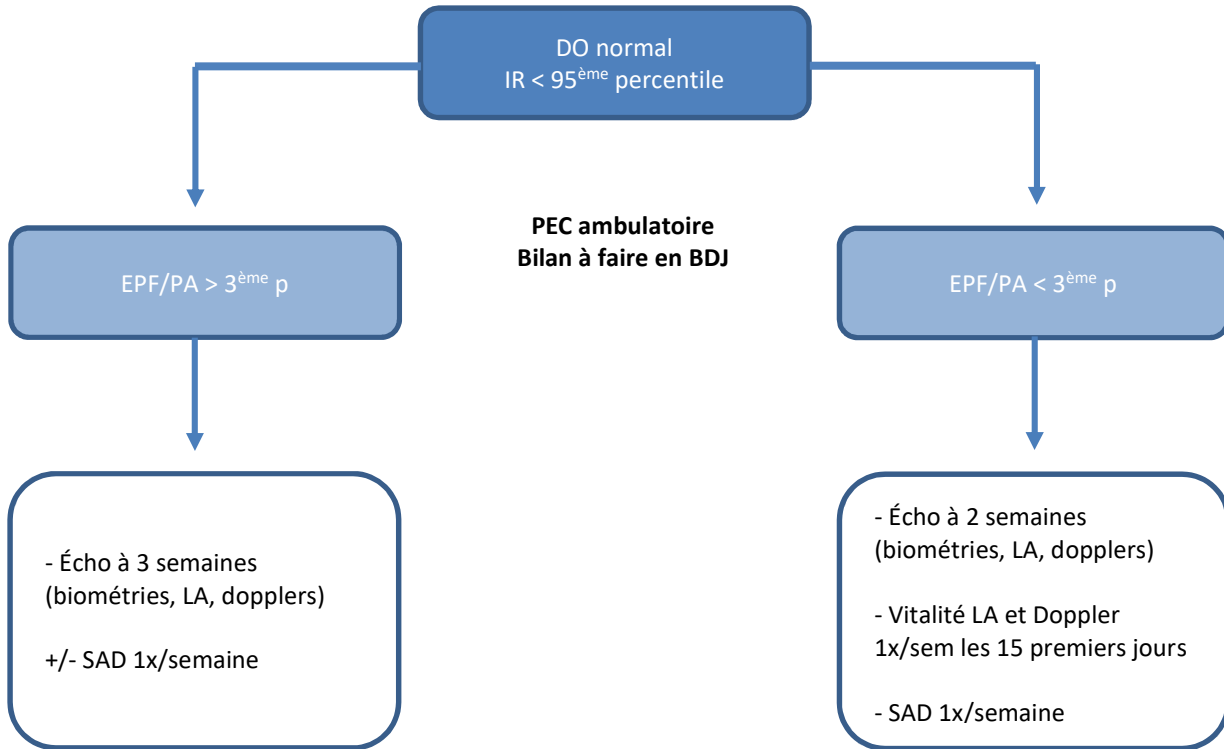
DO normal
IR < 95$^{ème}$ percentile

PEC ambulatoire
Bilan à faire en BDJ

EPF/PA > 3$^{ème}$ p

EPF/PA < 3$^{ème}$ p

- Écho à 3 semaines (biométries, LA, dopplers)

+/- SAD 1x/semaine

- Écho à 2 semaines (biométries, LA, dopplers)

- Vitalité LA et Doppler 1x/sem les 15 premiers jours

- SAD 1x/semaine